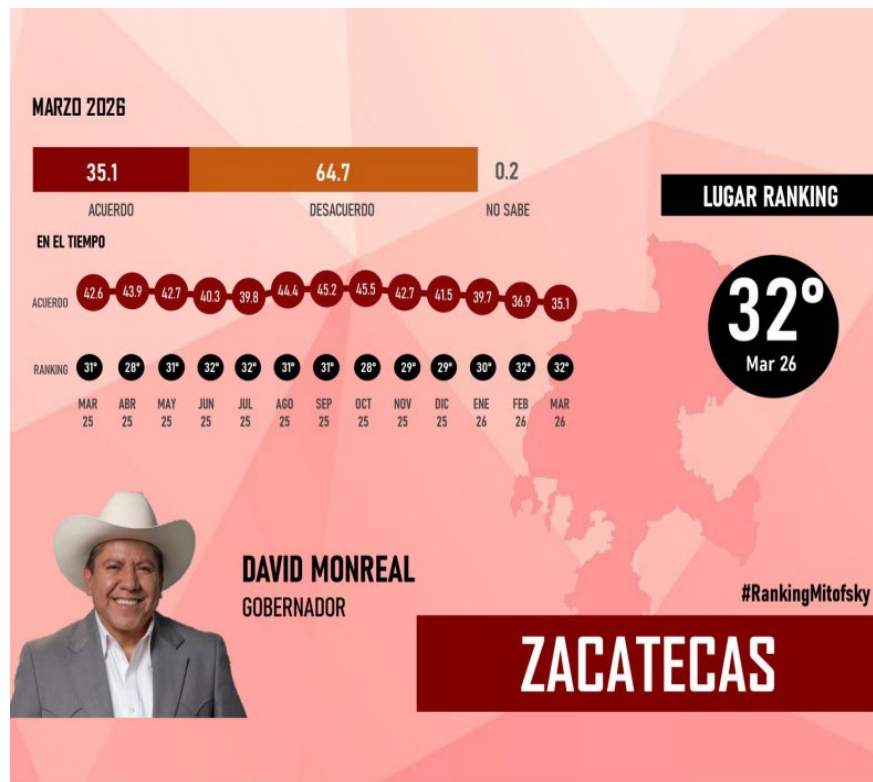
MARZO 2026

35.1
ACUERDO

64.7
DESACUERDO

0.2
NO SABE

LUGAR RANKING

EN EL TIEMPO

| | MAR 25 | ABR 25 | MAY 25 | JUN 25 | JUL 25 | AGO 25 | SEP 25 | OCT 25 | NOV 25 | DIC 25 | ENE 26 | FEB 26 | MAR 26 |
|---|---|---|---|---|---|---|---|---|---|---|---|---|---|
| ACUERDO | 42.6 | 43.9 | 42.7 | 40.3 | 39.8 | 44.4 | 45.2 | 45.5 | 42.7 | 41.5 | 39.7 | 36.9 | 35.1 |
| RANKING | 31° | 28° | 31° | 32° | 32° | 31° | 31° | 28° | 29° | 29° | 30° | 32° | 32° |

32°
Mar 26

DAVID MONREAL
GOBERNADOR

#RankingMitofsky

ZACATECAS